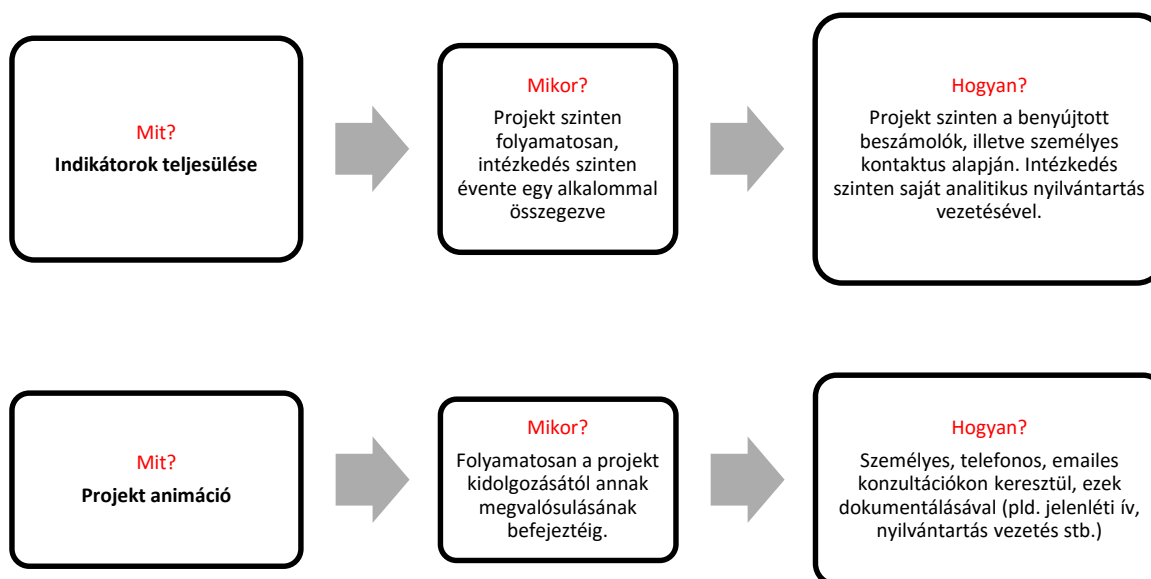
Mit?
Indikátorok teljesülése

Mikor?
Projekt szinten folyamatosan, intézkedés szinten évente egy alkalommal összegezve

Hogyan?
Projekt szinten a benyújtott beszámolók, illetve személyes kontaktus alapján. Intézkedés szinten saját analitikus nyilvántartás vezetésével.

Mit?
Projekt animáció

Mikor?
Folyamatosan a projekt kidolgozásától annak megvalósulásának befejeztéig.

Hogyan?
Személyes, telefonos, emailes konzultációkon keresztül, ezek dokumentálásával (pld. jelenléti ív, nyilvántartás vezetés stb.)